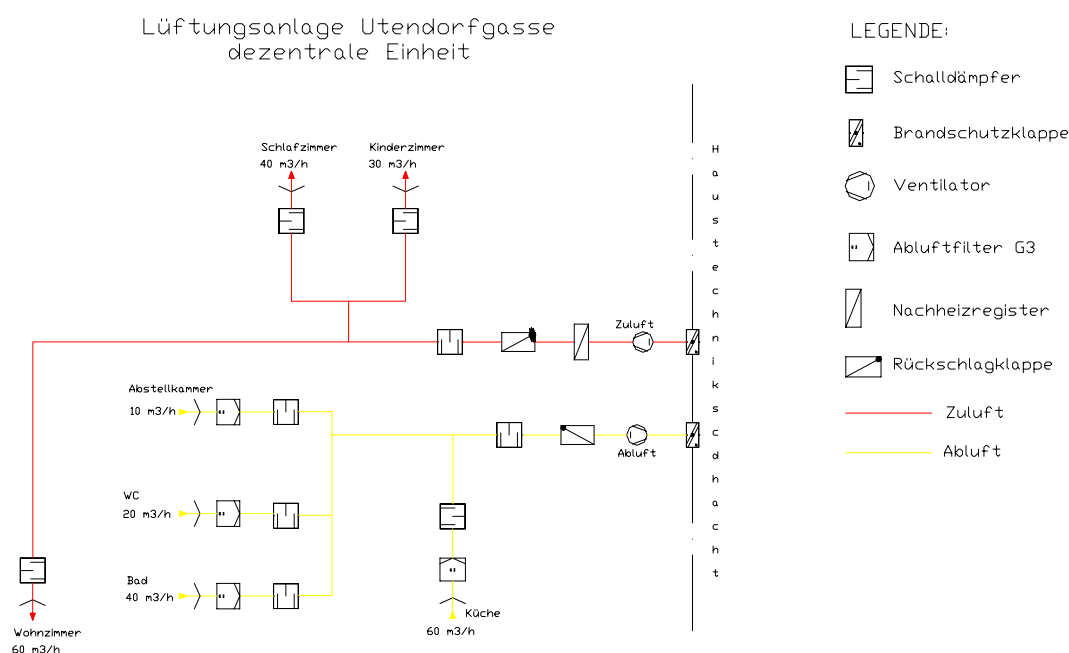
Lüftungsanlage Utendorfgasse
dezentrale Einheit

LEGENDE:

Schalldämpfer

Brandschutzklappe

Ventilator

Abluftfilter G3

Nachheizregister

Rückschlagklappe

Zuluft

Abluft

Schlafzimmer
40 m3/h

Kinderzimmer
30 m3/h

Zuluft

Haustechnikschacht

Abstellkammer
10 m3/h

Abluft

WC
20 m3/h

Bad
40 m3/h

Küche
60 m3/h

Wohnzimmer
60 m3/h